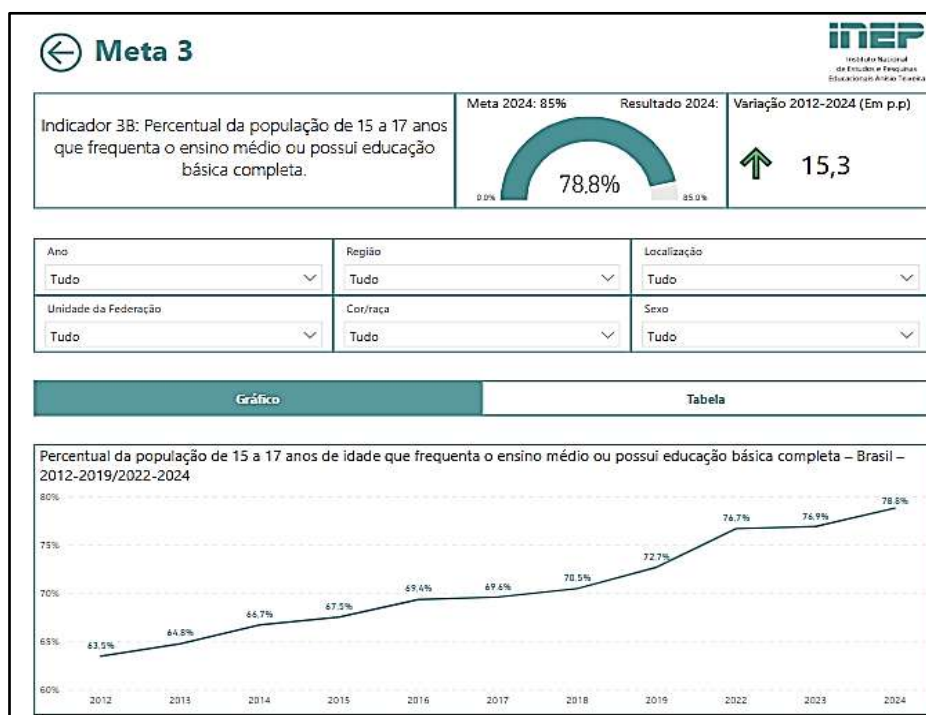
Meta 3

inep
Instituto Nacional de Estudos e Pesquisas Educacionais Anísio Teixeira

Indicador 3B: Percentual da população de 15 a 17 anos que frequenta o ensino médio ou possui educação básica completa.

Meta 2024: 85%
Resultado 2024:
78,8%
0,0%
85,0%

Variação 2012-2024 (Em p.p)
15,3

Ano
Tudo
Região
Tudo
Localização
Tudo
Unidade da Federação
Tudo
Cor/raça
Tudo
Sexo
Tudo

Gráfico
Tabela

Percentual da população de 15 a 17 anos de idade que frequenta o ensino médio ou possui educação básica completa – Brasil – 2012-2019/2022-2024

80%
75%
70%
65%
60%

| 2012 | 2013 | 2014 | 2015 | 2016 | 2017 | 2018 | 2019 | 2022 | 2023 | 2024 |
|---|---|---|---|---|---|---|---|---|---|---|
| 63,5% | 64,8% | 66,7% | 67,5% | 69,4% | 69,6% | 70,5% | 72,7% | 76,7% | 76,9% | 78,8% |